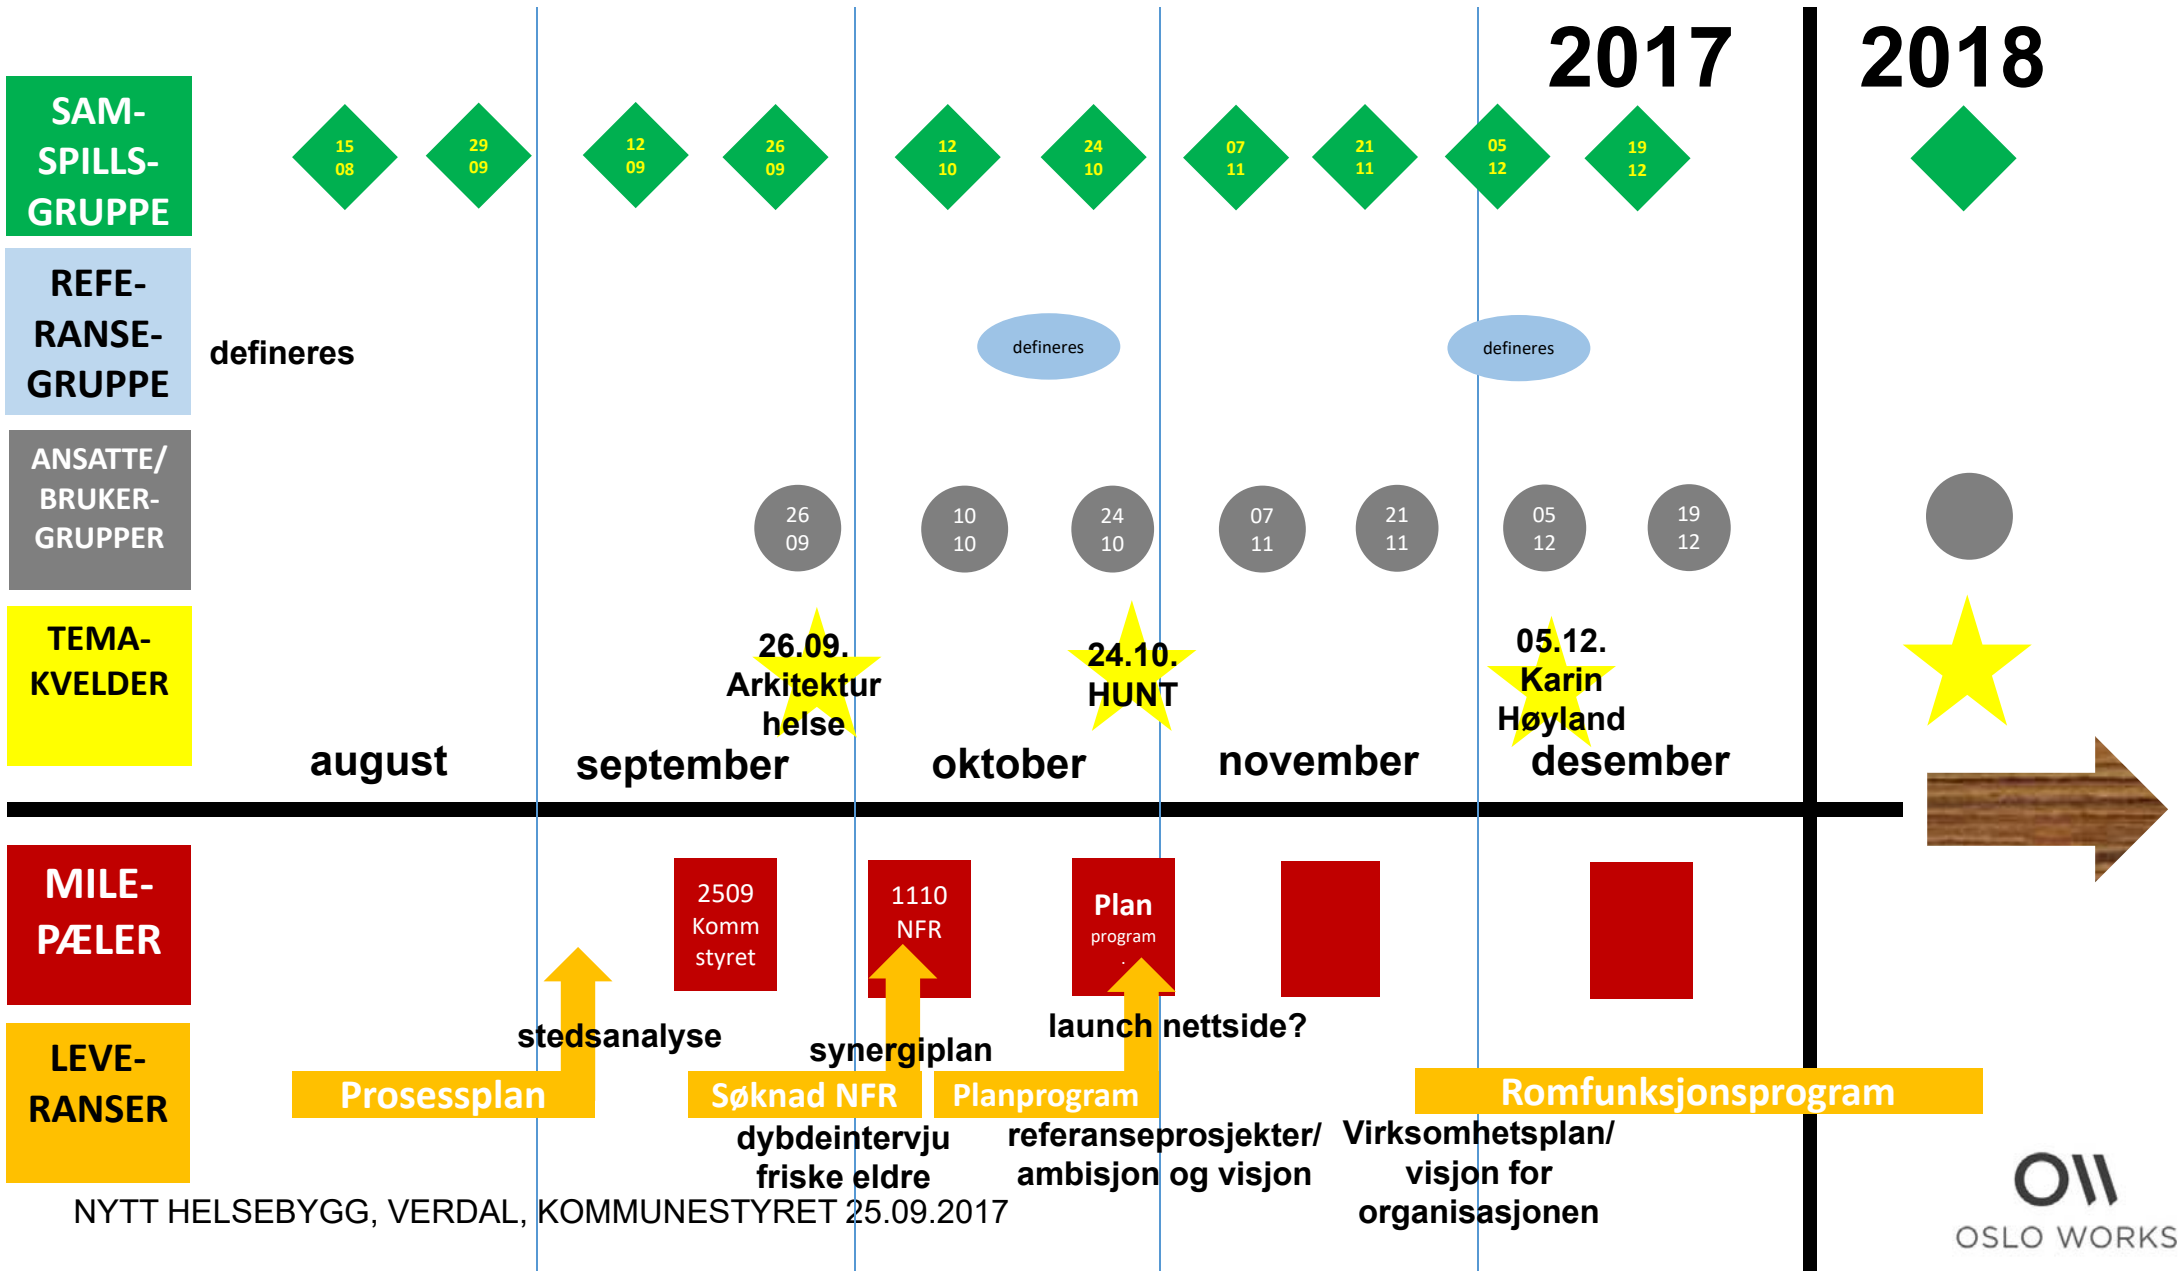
2017

2018

SAMSPILLSGRUPPE

15
08

29
09

12
09

26
09

12
10

24
10

07
11

21
11

05
12

19
12

REFERANSEGRUPPE

defineres

defineres

defineres

ANSATTE/
BRUKERGRUPPER

26
09

10
10

24
10

07
11

21
11

05
12

19
12

TEMAKVELDER

26.09.
Arkitektur
helse

24.10.
HUNT

05.12.
Karin
Høyland

august

september

oktober

november

desember

MILEPÆLER

2509
Komm
styret

1110
NFR

Plan
program

LEVERANSER

stedsanalyse

synergiplan

launch nettside?

Prosessplan

Søknad NFR

Planprogram

Romfunksjonsprogram

dybdeintervju
friske eldre

referanseprosjekter/
ambisjon og visjon

Virksomhetsplan/
visjon for
organisasjonen

NYTT HELSEBYGG, VERDAL, KOMMUNESTYRET 25.09.2017

OSLO WORKS